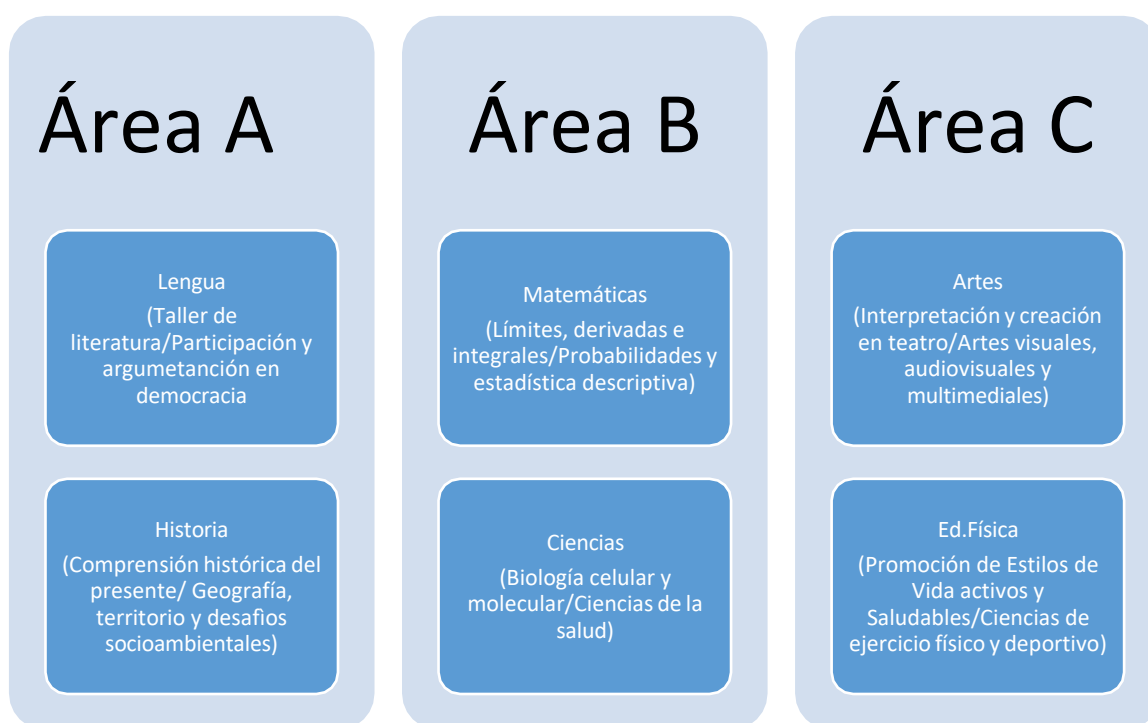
Área A

Lengua
(Taller de literatura/Participación y argumetanción en democracia

Historia
(Comprensión histórica del presente/ Geografía, territorio y desafíos socioambientales)

Área B

Matemáticas
(Límites, derivadas e integrales/Probabilidades y estadística descriptiva)

Ciencias
(Biología celular y molecular/Ciencias de la salud)

Área C

Artes
(Interpretación y creación en teatro/Artes visuales, audiovisuales y multimediales)

Ed.Física
(Promoción de Estilos de Vida activos y Saludables/Ciencias de ejercicio físico y deportivo)